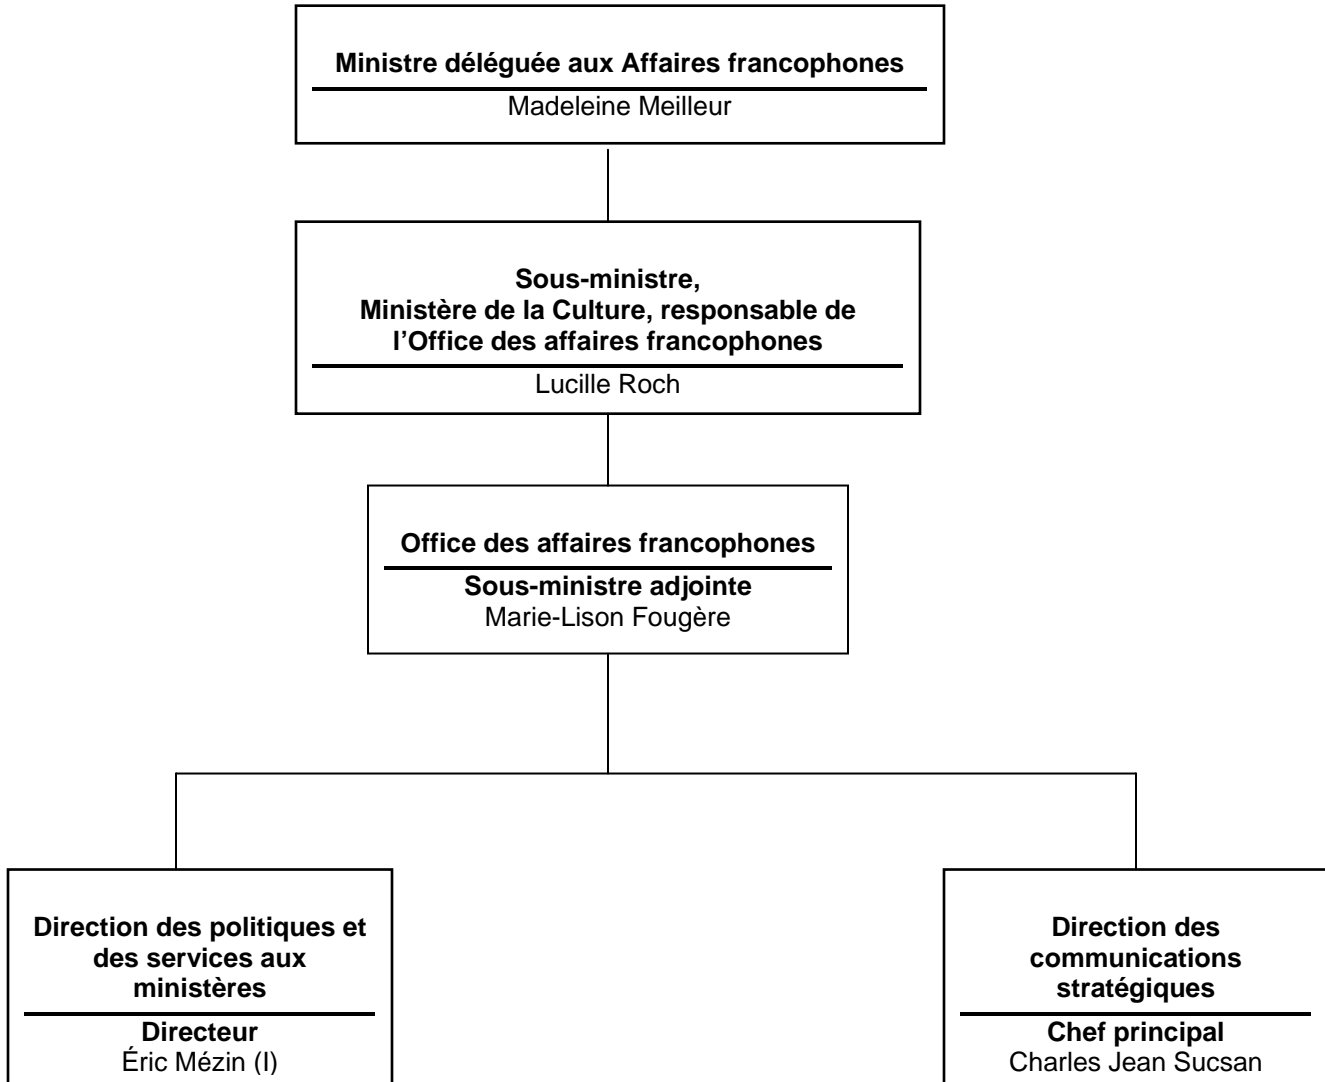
Ministre déléguée aux Affaires francophones
Madeleine Meilleur

Sous-ministre,
Ministère de la Culture, responsable de l'Office des affaires francophones
Lucille Roch

Office des affaires francophones
Sous-ministre adjointe
Marie-Lison Fougère

Direction des politiques et des services aux ministères
Directeur
Éric Mézin (I)

Direction des communications stratégiques
Chef principal
Charles Jean Sucsan